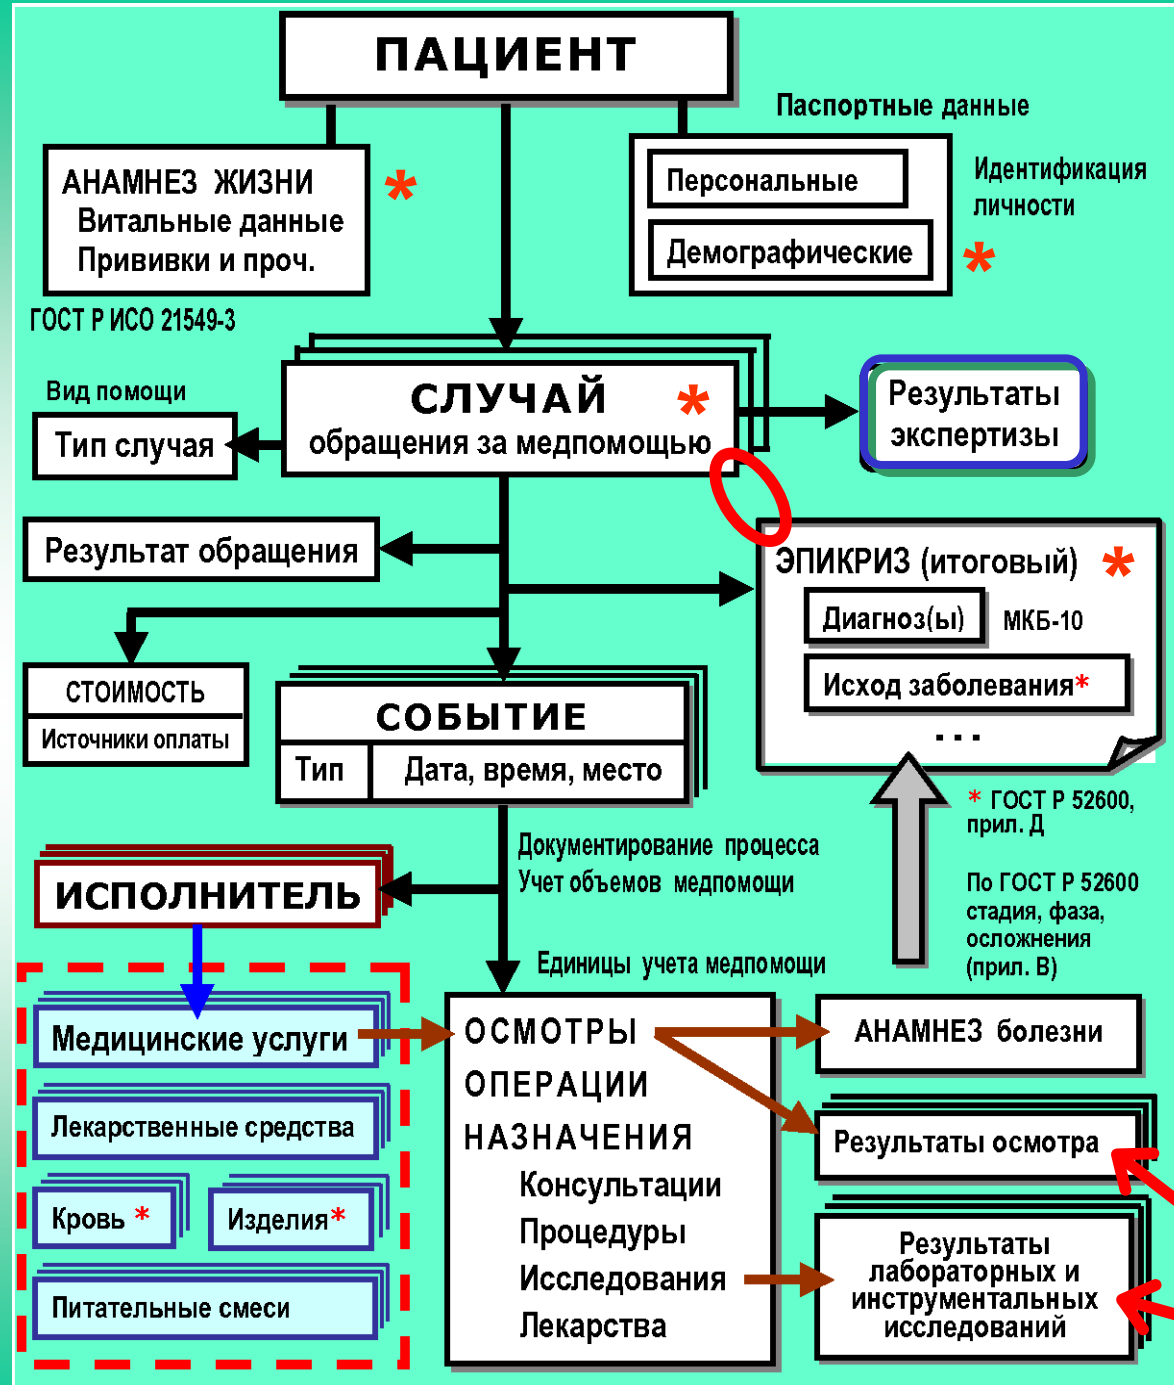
ПАЦИЕНТ

Паспортные данные

АНАМНЕЗ ЖИЗНИ
Витальные данные
Прививки и проч.
*

Персональные

Демографические
*

Идентификация личности

ГОСТ Р ИСО 21549-3

Вид помощи

Тип случая

СЛУЧАЙ *
обращения за медпомощью

Результаты экспертизы

Результат обращения

ЭПИКРИЗ (итоговый) *
Диагноз(ы) МКБ-10
Исход заболевания*
. . .

СТОИМОСТЬ
Источники оплаты

СОБЫТИЕ
Тип | Дата, время, место

* ГОСТ Р 52600, прил. Д

Документирование процесса
Учет объемов медпомощи

По ГОСТ Р 52600 стадия, фаза, осложнения (прил. В)

ИСПОЛНИТЕЛЬ

Единицы учета медпомощи

Медицинские услуги

Лекарственные средства

Кровь *

Изделия*

Питательные смеси

ОСМОТРЫ
ОПЕРАЦИИ
НАЗНАЧЕНИЯ
Консультации
Процедуры
Исследования
Лекарства

АНАМНЕЗ болезни

Результаты осмотра

Результаты лабораторных и инструментальных исследований